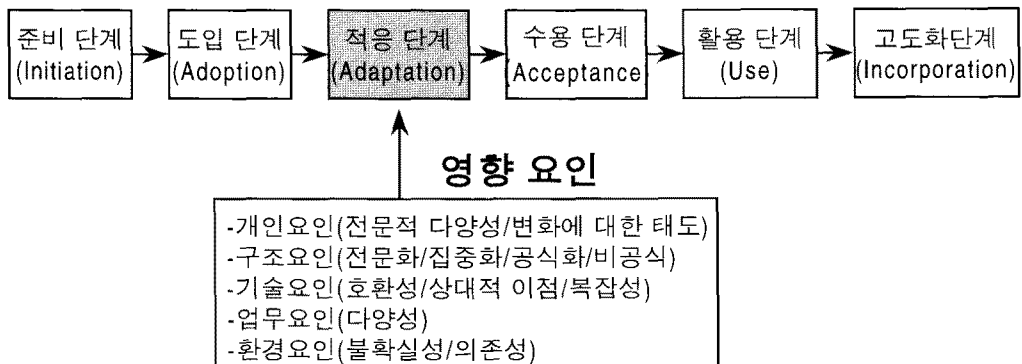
준비 단계 (Initiation)

도입 단계 (Adoption)

적응 단계 (Adaptation)

수용 단계 Acceptance

활용 단계 (Use)

고도화단계 (Incorporation)

영향 요인

-개인요인(전문적 다양성/변화에 대한 태도)
-구조요인(전문화/집중화/공식화/비공식)
-기술요인(호환성/상대적 이점/복잡성)
-업무요인(다양성)
-환경요인(불확실성/의존성)